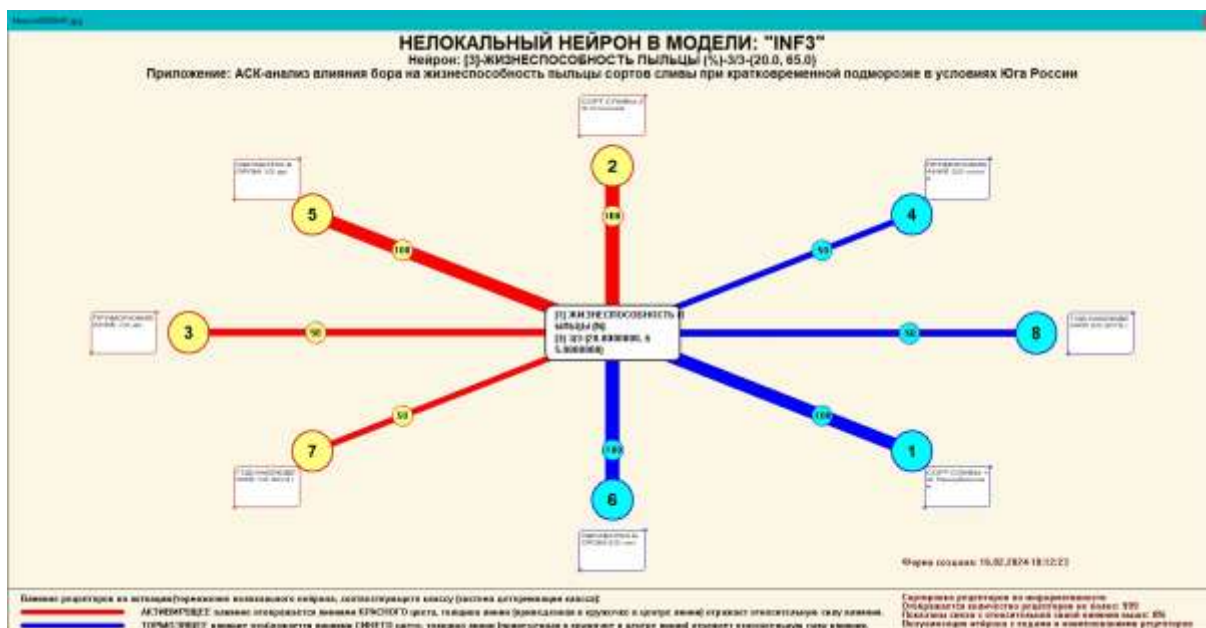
НЕЛОКАЛЬНЫЙ НЕЙРОН В МОДЕЛИ: "INF3"
Нейрон: [3]-ЖИЗНЕСПОСОБНОСТЬ ПЫЛЬЦЫ (%)-3/3-{20.0, 65.0}
Приложение: АСК-анализ влияния бора на жизнеспособность пыльцы сортов сливы при кратковременной подморозке в условиях Юга России

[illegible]

2

100

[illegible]

5

100

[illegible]

4

50

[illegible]

3

50

[3] ЖИЗНЕСПОСОБНОСТЬ ПЫЛЬЦЫ (%) [3] 3/3-{20.000000, 65.000000}

50

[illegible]

8

50

100

7

100

1

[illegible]

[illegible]

6

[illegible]

Форма создана: 15.02.2024 18:12:23

Влияние рецепторов на нейрон(торможение нелокального нейрона, соответствующего классу (система детерминации класса))
АКТИВИРУЮЩЕЕ влияние отображается линиями КРАСНОГО цвета, толщина линии (приведенная в кружочке в центре линии) отражает относительную силу влияния.
ТОРМОЗЯЩЕЕ влияние отображается линиями СИНЕГО цвета, толщина линии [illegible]

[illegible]